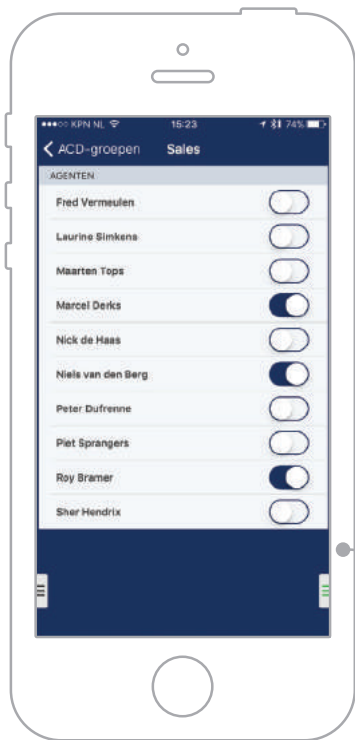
●●●○○ KPN NL 15:23 74%

ACD-groepen Sales

AGENTEN

Fred Vermeulen

Laurine Simkens

Maarten Tops

Marcel Derks

Nick de Haas

Niels van den Berg

Peter Dufrenne

Piet Sprangers

Roy Bramer

Sher Hendrix